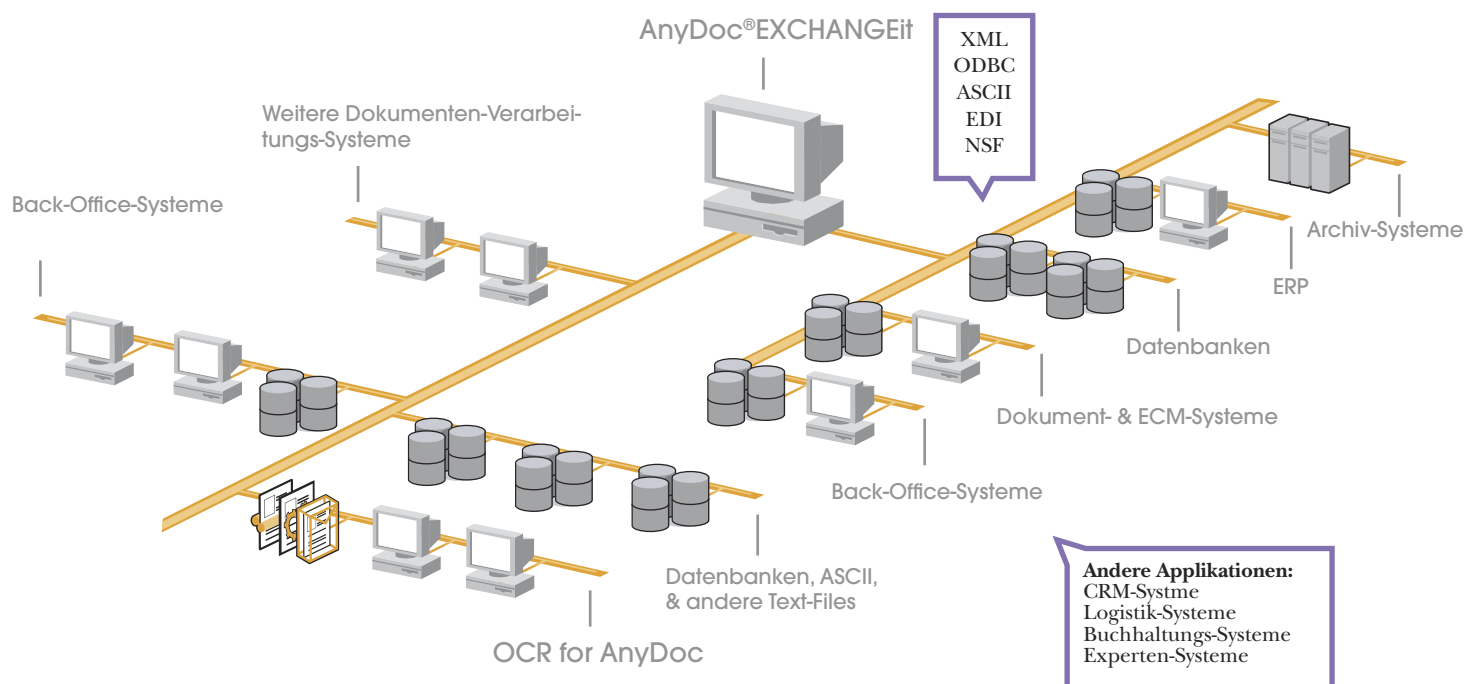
AnyDoc®EXCHANGEit

XML
ODBC
ASCII
EDI
NSF

Weitere Dokumenten-Verarbeitungs-Systeme

Back-Office-Systeme

Archiv-Systeme

ERP

Datenbanken

Dokument- & ECM-Systeme

Back-Office-Systeme

Datenbanken, ASCII, & andere Text-Files

OCR for AnyDoc

**Andere Applikationen:**
CRM-Systme
Logistik-Systeme
Buchhaltungs-Systeme
Experten-Systeme